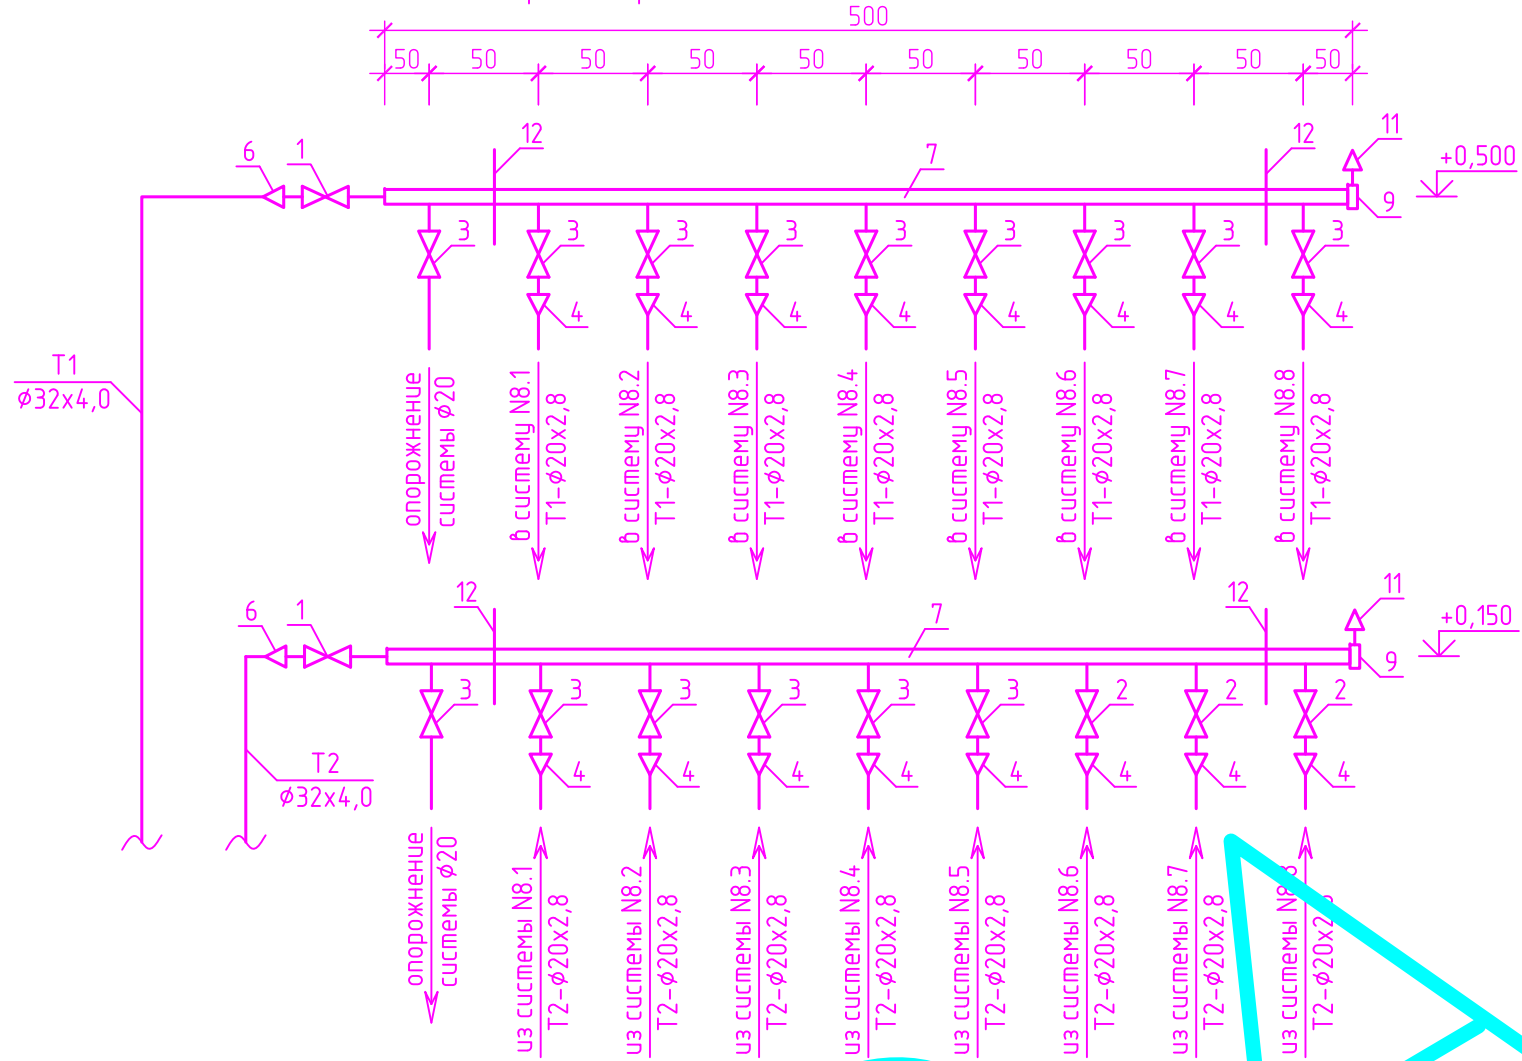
500

50 50 50 50 50 50 50 50 50 50

6 1 12 7 12 11

+0,500

9

3 3 3 3 3 3 3 3 3

4 4 4 4 4 4 4 4

T1
ø32x4,0

опорожнение системы ø20

в систему N8.1 T1-ø20x2,8

в систему N8.2 T1-ø20x2,8

в систему N8.3 T1-ø20x2,8

в систему N8.4 T1-ø20x2,8

в систему N8.5 T1-ø20x2,8

в систему N8.6 T1-ø20x2,8

в систему N8.7 T1-ø20x2,8

в систему N8.8 T1-ø20x2,8

6 1 12 7 12 11

+0,150

9

3 3 3 3 3 3 2 2 2

4 4 4 4 4 4 4 4

T2
ø32x4,0

опорожнение системы ø20

из системы N8.1 T2-ø20x2,8

из системы N8.2 T2-ø20x2,8

из системы N8.3 T2-ø20x2,8

из системы N8.4 T2-ø20x2,8

из системы N8.5 T2-ø20x2,8

из системы N8.6 T2-ø20x2,8

из системы N8.7 T2-ø20x2,8

из системы N8.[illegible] T2-ø20x2,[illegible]